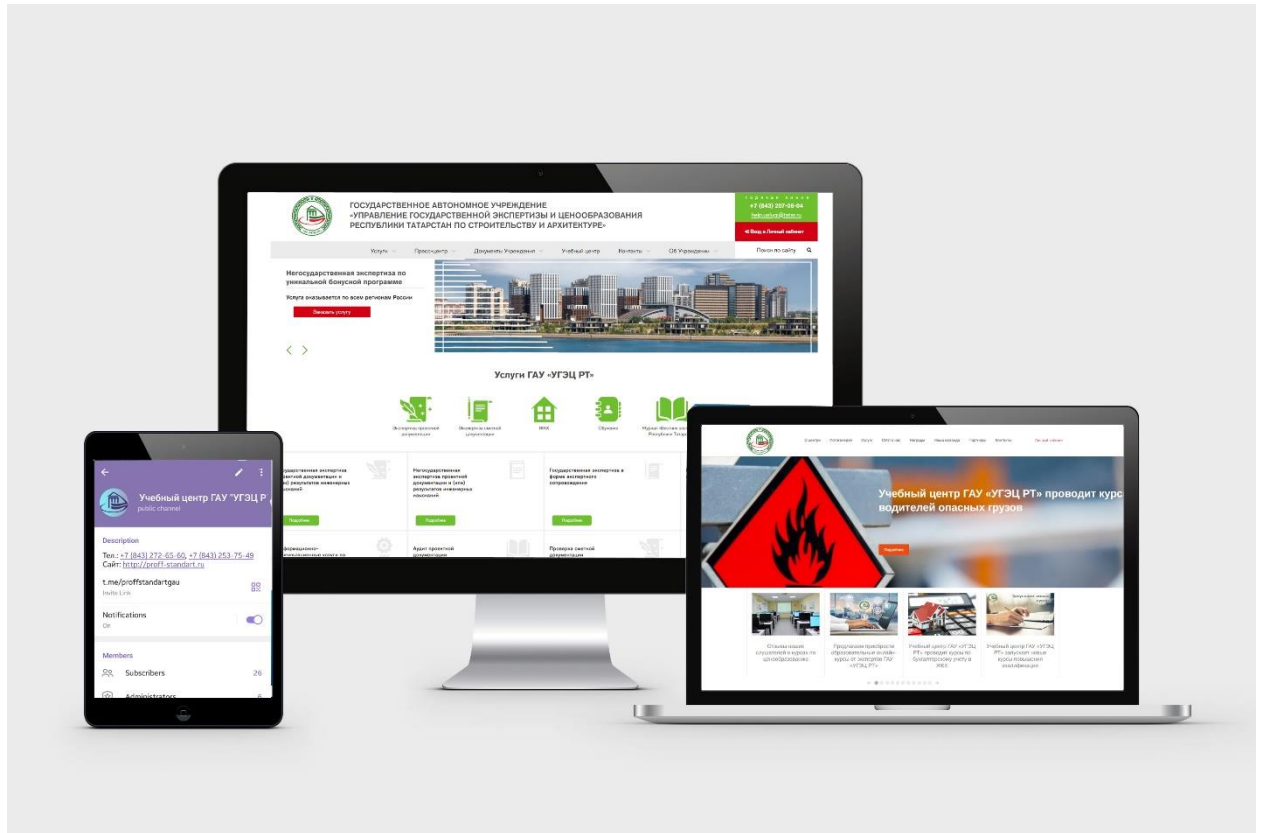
ГОСУДАРСТВЕННОЕ АВТОНОМНОЕ УЧРЕЖДЕНИЕ
«УПРАВЛЕНИЕ ГОСУДАРСТВЕННОЙ ЭКСПЕРТИЗЫ И ЦЕНООБРАЗОВАНИЯ
РЕСПУБЛИКИ ТАТАРСТАН ПО СТРОИТЕЛЬСТВУ И АРХИТЕКТУРЕ»

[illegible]
+7 (843) 207-06-04
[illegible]
Вход в Личный кабинет

Услуги Пресс-центр Документы Учреждения Учебный центр Контакты Об Учреждении Поиск по сайту

Негосударственная экспертиза по уникальной бонусной программе
Услуга оказывается по всем регионам России
Заказать услугу

Услуги ГАУ «УГЭЦ РТ»

Экспертиза проектной документации
Экспертиза сметной документации
ЖКХ
Обучение
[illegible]

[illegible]сударственная экспертиза проектной документации и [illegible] результатов инженерных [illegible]
Подробнее
Негосударственная экспертиза проектной документации и (или) результатов инженерных изысканий
Подробнее
Государственная экспертиза в форме экспертного сопровождения
Подробнее
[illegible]
Аудит проектной документации
Проверка сметной документации

Учебный центр ГАУ "УГЭЦ Р
public channel
Description
Тел.: +7 (843) 272-65-60, +7 (843) 253-75-49
Сайт: http://proff-standart.ru
t.me/proffstandartgau
Invite Link
Notifications
On
Members
Subscribers 26
Administrators 6

Учебный центр ГАУ «УГЭЦ РТ» проводит курс водителей опасных грузов
Подробнее

Отзывы наших слушателей о курсах по ценообразованию
Продолжаем приобретать образовательные онлайн-курсы от экспертов ГАУ «УГЭЦ РТ»
Учебный центр ГАУ «УГЭЦ РТ» проводит курсы по бухгалтерскому учету в ЖКХ
Учебный центр ГАУ «УГЭЦ РТ» запускает новые курсы повышения квалификации